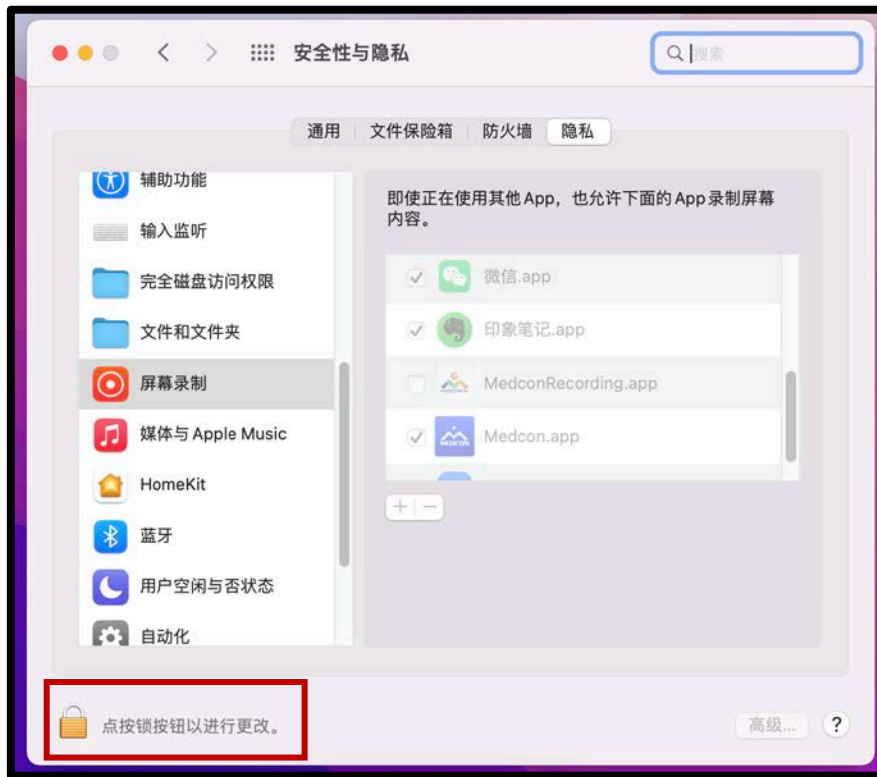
安全性与隐私

搜索

通用 | 文件保险箱 | 防火墙 | 隐私

辅助功能
输入监听
完全磁盘访问权限
文件和文件夹
屏幕录制
媒体与 Apple Music
HomeKit
蓝牙
用户空闲与否状态
自动化

即使正在使用其他App，也允许下面的 App 录制屏幕内容。

微信.app
印象笔记.app
MedconRecording.app
Medcon.app

+ | −

点按锁按钮以进行更改。

高级...

?